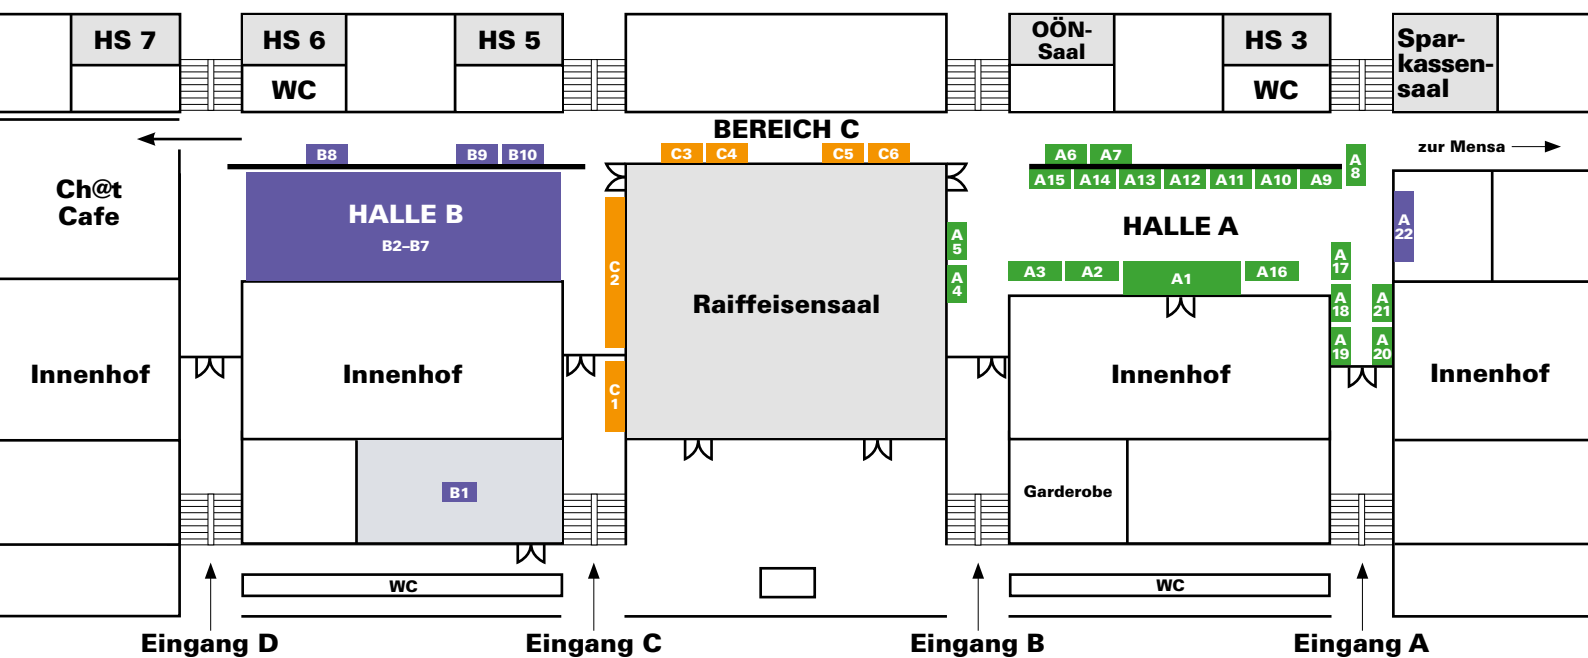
HS 7
HS 6
WC
HS 5
OÖN-Saal
HS 3
WC
Spar-kassen-saal

BEREICH C
zur Mensa

B8
B9
B10
C3
C4
C5
C6
A6
A7
A8
A15
A14
A13
A12
A11
A10
A9

Ch@t Cafe

HALLE B
B2–B7

C2

Raiffeisensaal

A5
A4

HALLE A

A22
A17
A3
A2
A1
A16
A18
A21
A19
A20

Innenhof
Innenhof
C1
Innenhof
Innenhof

B1
Garderobe

WC
WC

Eingang D
Eingang C
Eingang B
Eingang A